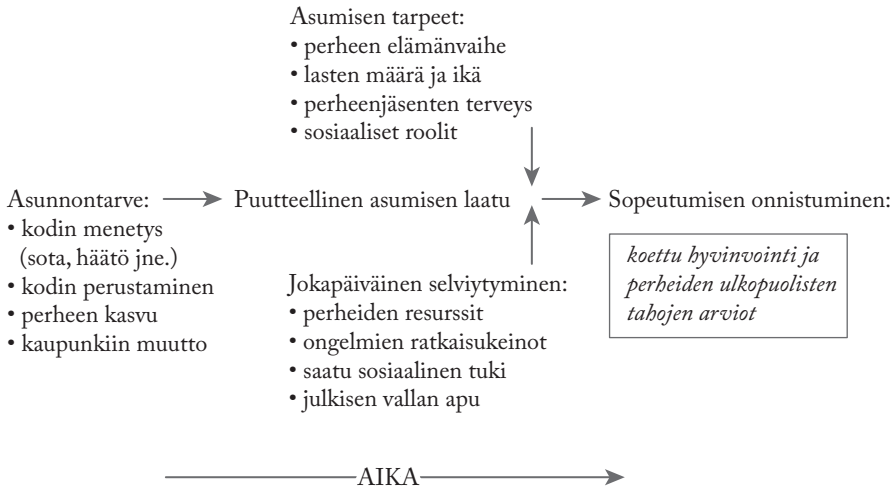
Asumisen tarpeet:
• perheen elämänvaihe
• lasten määrä ja ikä
• perheenjäsenten terveys
• sosiaaliset roolit

Asunnontarve:
• kodin menetys (sota, häätö jne.)
• kodin perustaminen
• perheen kasvu
• kaupunkiin muutto

Puutteellinen asumisen laatu

Sopeutumisen onnistuminen:

koettu hyvinvointi ja perheiden ulkopuolisten tahojen arviot

Jokapäiväinen selviytyminen:
• perheiden resurssit
• ongelmien ratkaisukeinot
• saatu sosiaalinen tuki
• julkisen vallan apu

AIKA